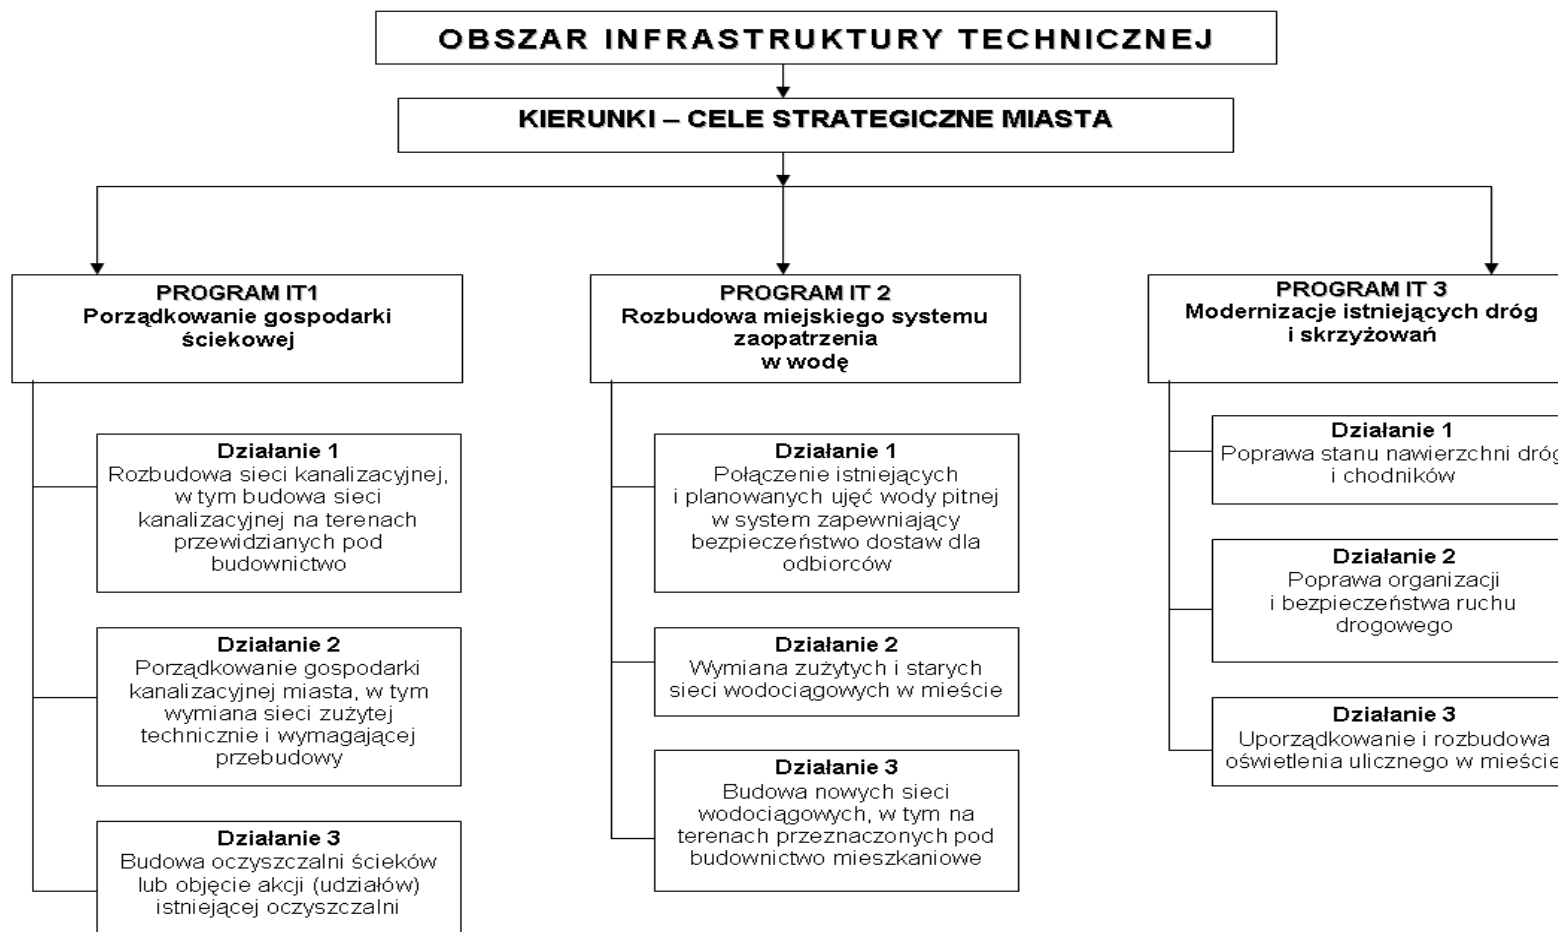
OBSZAR INFRASTRUKTURY TECHNICZNEJ

KIERUNKI – CELE STRATEGICZNE MIASTA

PROGRAM IT1
Porządkowanie gospodarki ściekowej

Działanie 1
Rozbudowa sieci kanalizacyjnej, w tym budowa sieci kanalizacyjnej na terenach przewidzianych pod budownictwo

Działanie 2
Porządkowanie gospodarki kanalizacyjnej miasta, w tym wymiana sieci zużytej technicznie i wymagającej przebudowy

Działanie 3
Budowa oczyszczalni ścieków lub objęcie akcji (udziałów) istniejącej oczyszczalni

PROGRAM IT 2
Rozbudowa miejskiego systemu zaopatrzenia w wodę

Działanie 1
Połączenie istniejących i planowanych ujęć wody pitnej w system zapewniający bezpieczeństwo dostaw dla odbiorców

Działanie 2
Wymiana zużytych i starych sieci wodociągowych w mieście

Działanie 3
Budowa nowych sieci wodociągowych, w tym na terenach przeznaczonych pod budownictwo mieszkaniowe

PROGRAM IT 3
Modernizacje istniejących dróg i skrzyżowań

Działanie 1
Poprawa stanu nawierzchni dróg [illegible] i chodników

Działanie 2
Poprawa organizacji i bezpieczeństwa ruchu drogowego

Działanie 3
Uporządkowanie i rozbudowa oświetlenia ulicznego w mieście